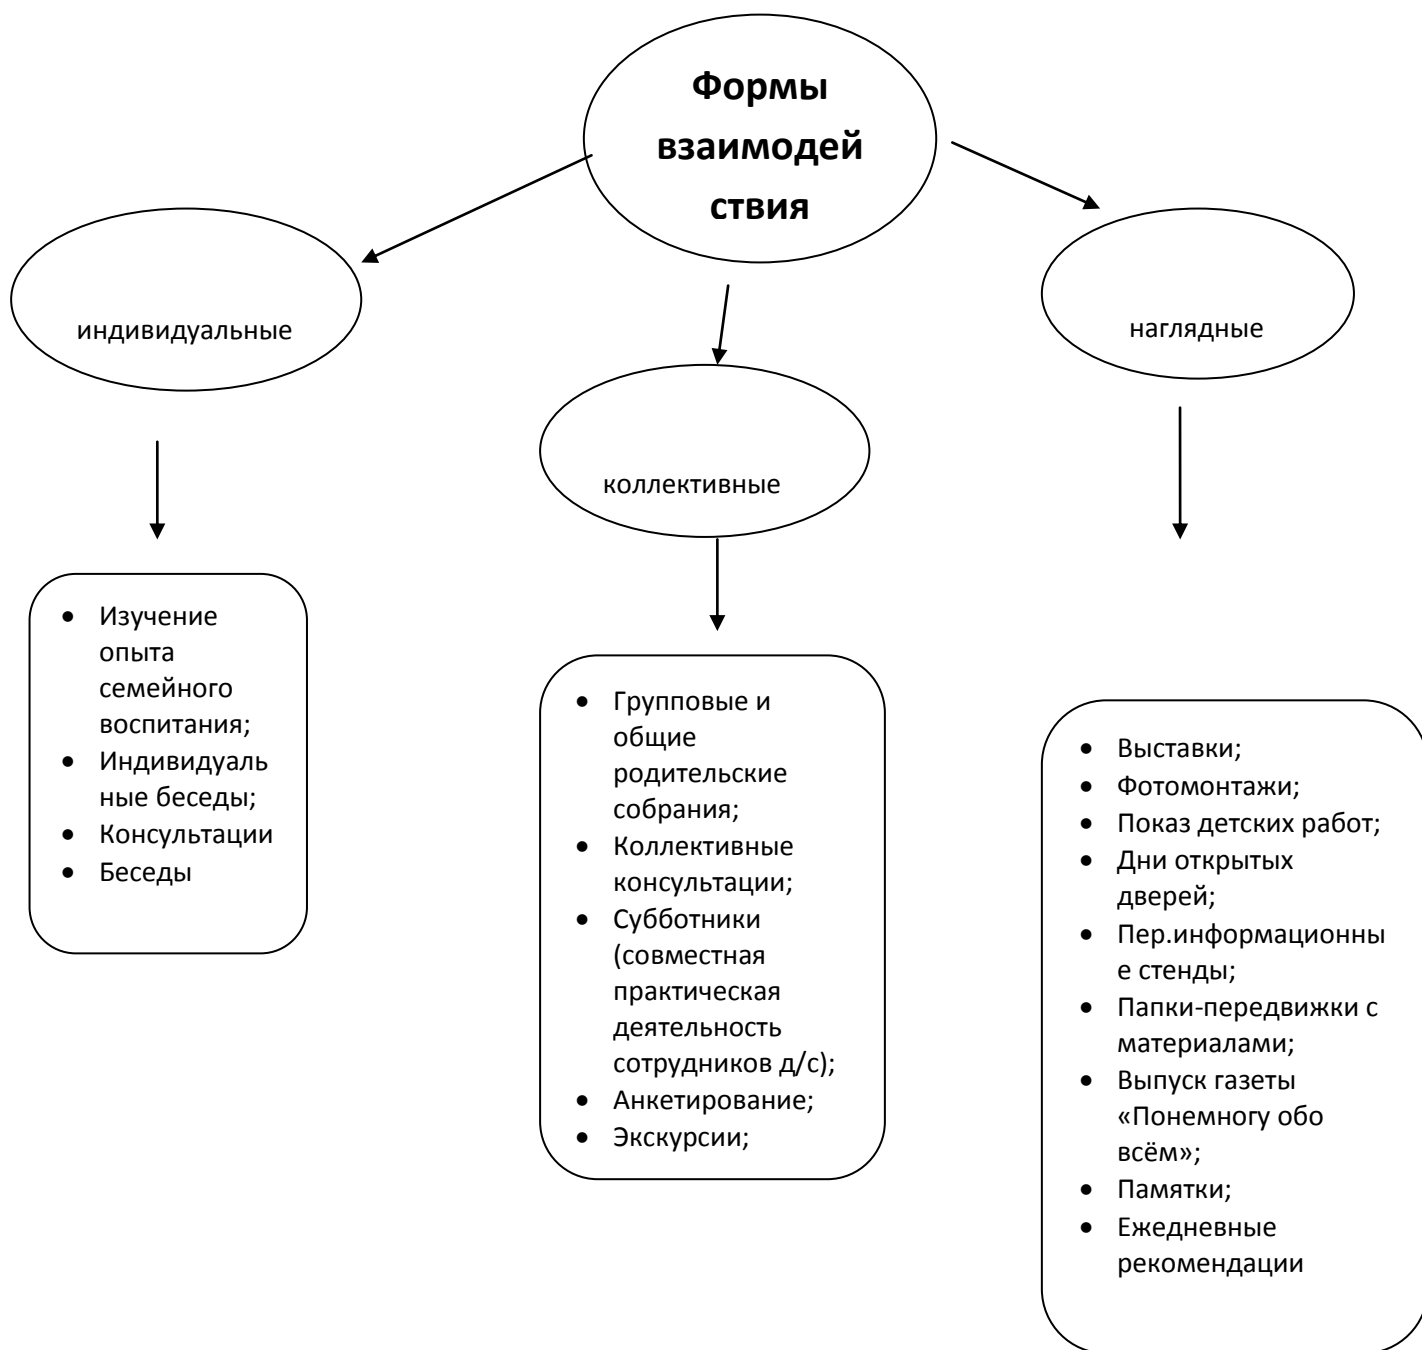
**Формы взаимодействия**

индивидуальные

коллективные

наглядные

- Изучение опыта семейного воспитания;
- Индивидуальные беседы;
- Консультации
- Беседы

- Групповые и общие родительские собрания;
- Коллективные консультации;
- Субботники (совместная практическая деятельность сотрудников д/с);
- Анкетирование;
- Экскурсии;

- Выставки;
- Фотомонтажи;
- Показ детских работ;
- Дни открытых дверей;
- Пер.информационные стенды;
- Папки-передвижки с материалами;
- Выпуск газеты «Понемногу обо всём»;
- Памятки;
- Ежедневные рекомендации